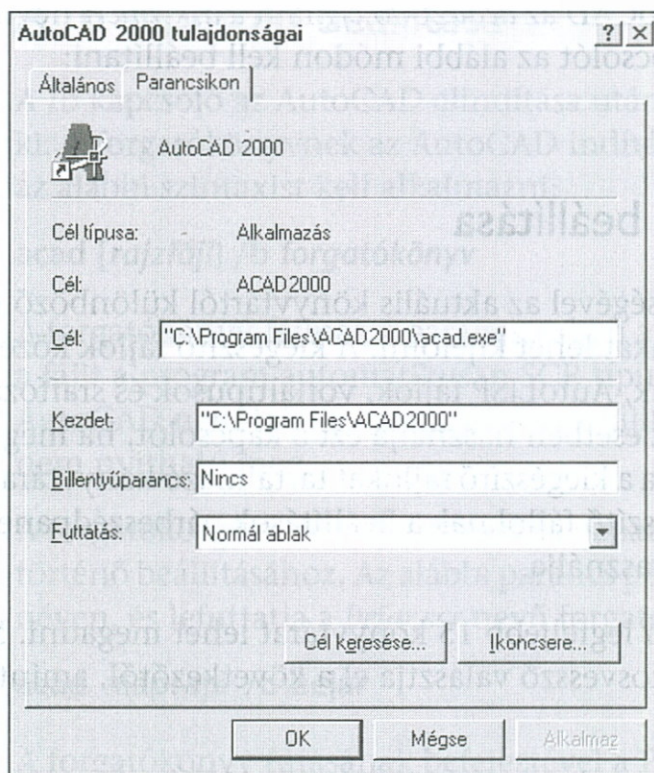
AutoCAD 2000 tulajdonságai

?

Általános | Parancsikon

AutoCAD 2000

Cél típusa: Alkalmazás

Cél: ACAD2000

Cél: "C:\Program Files\ACAD2000\acad.exe"

Kezdet: "C:\Program Files\ACAD2000"

Billentyűparancs: Nincs

Futtatás: Normál ablak

Cél keresése... | Ikoncsere...

OK | Mégse | Alkalmaz